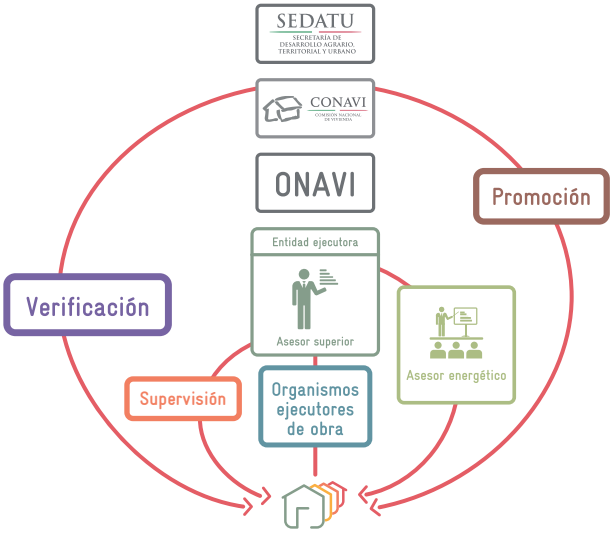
SEDATU
SECRETARÍA DE DESARROLLO AGRARIO, TERRITORIAL Y URBANO

CONAVI
COMISIÓN NACIONAL DE VIVIENDA

ONAVI

Promoción

Entidad ejecutora

Asesor superior

Verificación

Asesor energético

Supervisión

Organismos ejecutores de obra